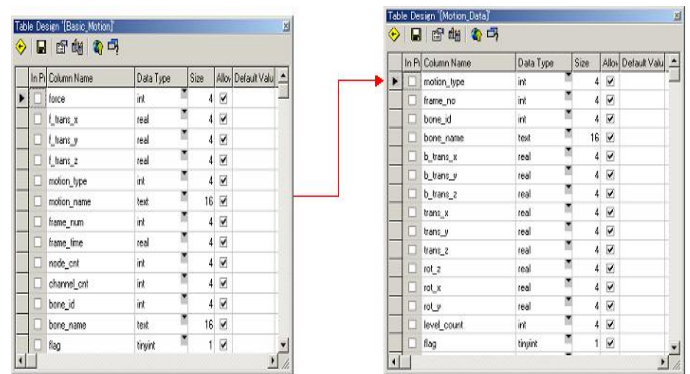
Table Design "[Basic_Motion]"

| In Pi | Column Name | Data Type | Size | Allov | Default Valu |
|---|---|---|---|---|---|
| | force | int | 4 | ☑ | |
| | f_trans_x | real | 4 | ☑ | |
| | f_trans_y | real | 4 | ☑ | |
| | f_trans_z | real | 4 | ☑ | |
| | motion_type | int | 4 | ☑ | |
| | motion_name | text | 16 | ☑ | |
| | frame_num | int | 4 | ☑ | |
| | frame_time | real | 4 | ☑ | |
| | node_cnt | int | 4 | ☑ | |
| | channel_cnt | int | 4 | ☑ | |
| | bone_id | int | 4 | ☑ | |
| | bone_name | text | 16 | ☑ | |
| | flag | tinyint | 1 | ☑ | |

Table Design "[Motion_Data]"

| In Pi | Column Name | Data Type | Size | Allov | Default Valu |
|---|---|---|---|---|---|
| | motion_type | int | 4 | ☑ | |
| | frame_no | int | 4 | ☑ | |
| | bone_id | int | 4 | ☑ | |
| | bone_name | text | 16 | ☑ | |
| | b_trans_x | real | 4 | ☑ | |
| | b_trans_y | real | 4 | ☑ | |
| | b_trans_z | real | 4 | ☑ | |
| | trans_x | real | 4 | ☑ | |
| | trans_y | real | 4 | ☑ | |
| | trans_z | real | 4 | ☑ | |
| | rot_z | real | 4 | ☑ | |
| | rot_x | real | 4 | ☑ | |
| | rot_y | real | 4 | ☑ | |
| | level_count | int | 4 | ☑ | |
| | flag | tinyint | 1 | ☑ | |